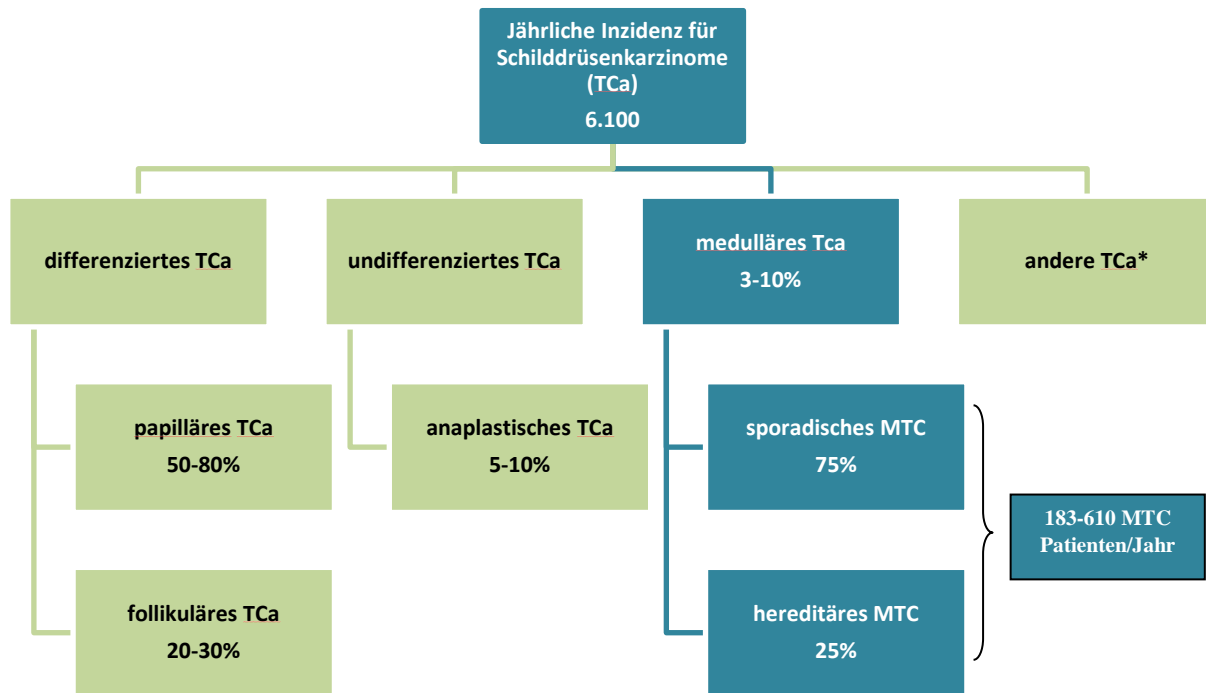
Jährliche Inzidenz für Schilddrüsenkarzinome (TCa)
6.100

differenziertes TCa

undifferenziertes TCa

medulläres Tca
3-10%

andere TCa*

papilläres TCa
50-80%

follikuläres TCa
20-30%

anaplastisches TCa
5-10%

sporadisches MTC
75%

hereditäres MTC
25%

183-610 MTC Patienten/Jahr